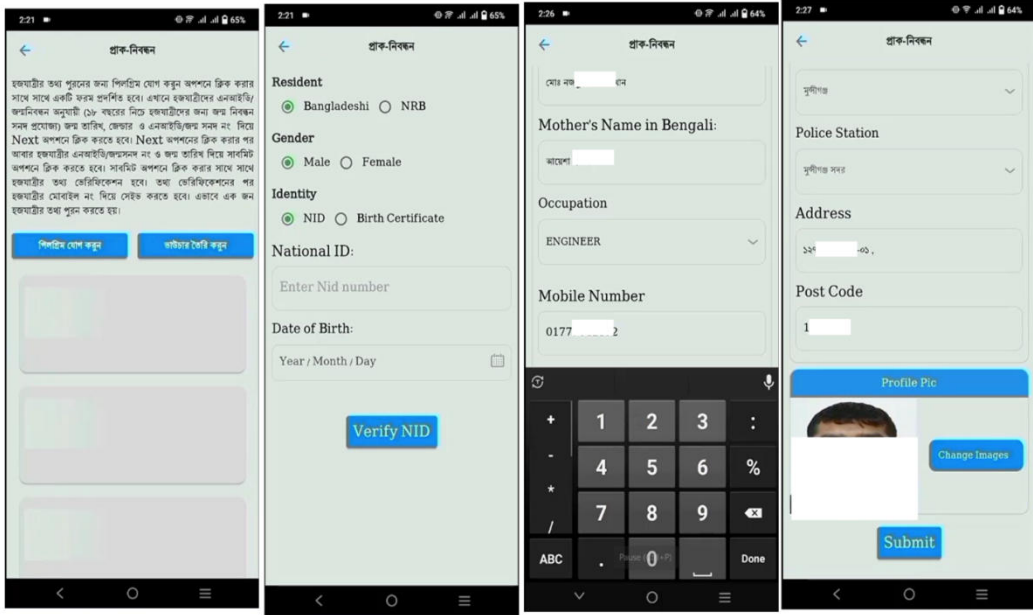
2:21 65%

প্রাক-নিবন্ধন

হজযাত্রীর তথ্য পূরনের জন্য পিলগ্রিম যোগ করুন অপশনে ক্লিক করার সাথে সাথে একটি ফরম প্রদর্শিত হবে। এখানে হজযাত্রীদের এনআইডি/জন্মনিবন্ধন অনুযায়ী (১৮ বছরের নিচে হজযাত্রীদের জন্য জন্ম নিবন্ধন সনদ প্রযোজ্য) জন্ম তারিখ, জেন্ডার ও এনআইডি/জন্ম সনদ নং দিয়ে Next অপশনে ক্লিক করতে হবে। Next অপশনের ক্লিক করার পর আবার হজযাত্রীর এনআইডি/জন্মসনদ নং ও জন্ম তারিখ দিয়ে সাবমিট অপশনে ক্লিক করতে হবে। সাবমিট অপশনে ক্লিক করার সাথে সাথে হজযাত্রীর তথ্য ভেরিফিকেশন হবে। তথ্য ভেরিফিকেশনের পর হজযাত্রীর মোবাইল নং দিয়ে সেইভ করতে হবে। এভাবে এক জন হজযাত্রীর তথ্য পূরন করতে হয়।

পিলগ্রিম যোগ করুন
ভাউচার তৈরি করুন

2:21 65%

প্রাক-নিবন্ধন

Resident
Bangladeshi NRB
Gender
Male Female
Identity
NID Birth Certificate
National ID:
Enter Nid number
Date of Birth:
Year / Month / Day
Verify NID

2:26 64%

প্রাক-নিবন্ধন

মোঃ নজ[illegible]নে
Mother's Name in Bengali:
আয়েশা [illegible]
Occupation
ENGINEER
Mobile Number
0177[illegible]2

+ 1 2 3 :
- 4 5 6 %
* 7 8 9
/
ABC . Pause (,) 0 Done

2:27 64%

প্রাক-নিবন্ধন

মুন্সীগঞ্জ
Police Station
মুন্সীগঞ্জ সদর
Address
১২৫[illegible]-০১,
Post Code
1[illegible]
Profile Pic
Change Images
Submit